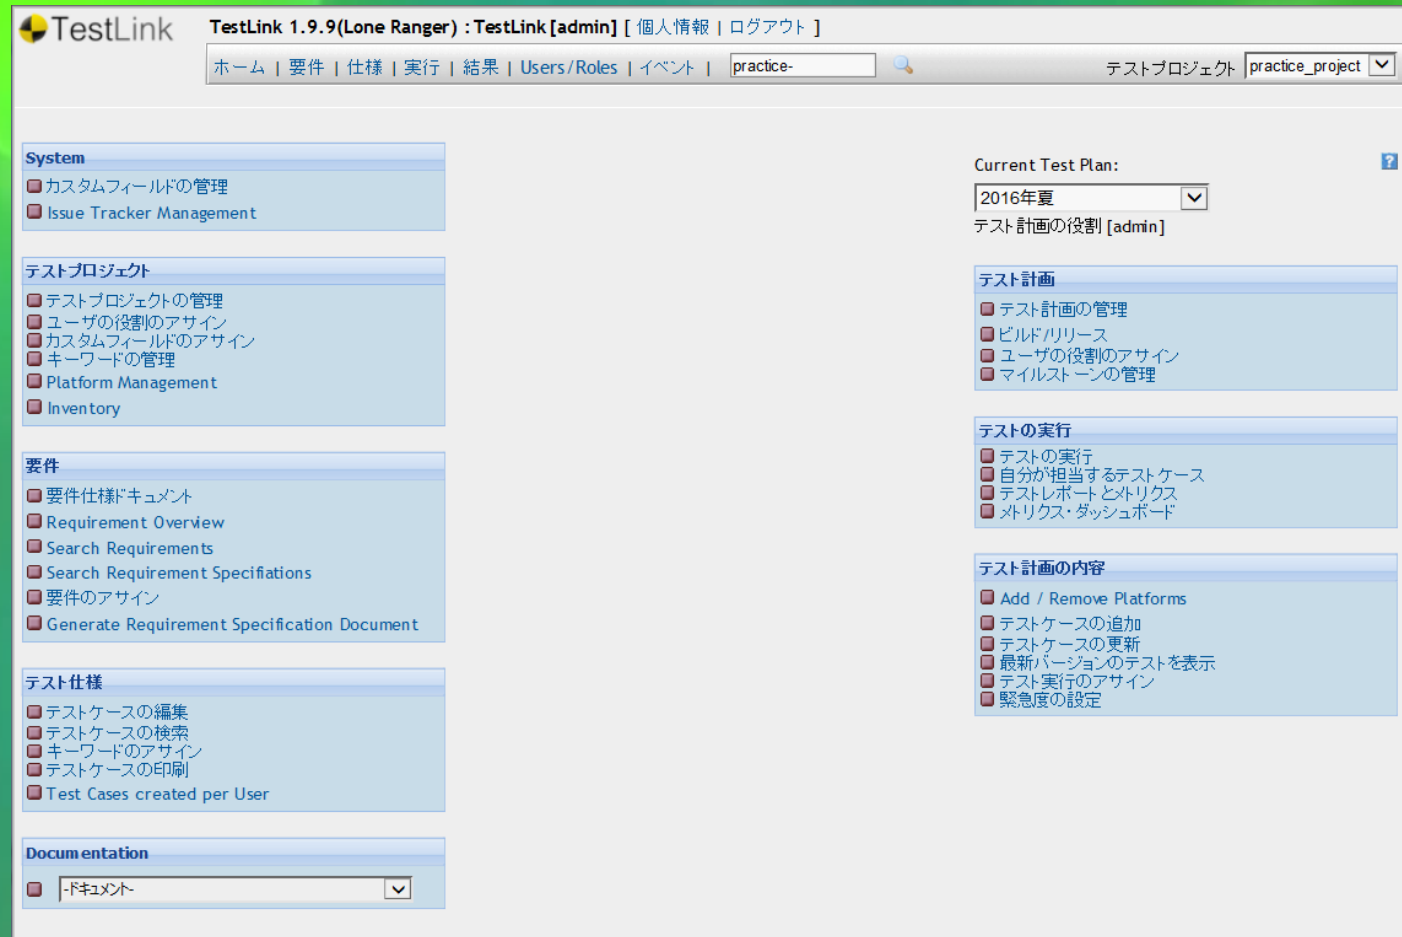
TestLink

TestLink 1.9.9(Lone Ranger) : TestLink [admin] [ 個人情報 | ログアウト ]

ホーム | 要件 | 仕様 | 実行 | 結果 | Users/Roles | イベント | practice-

テストプロジェクト practice_project

System
カスタムフィールドの管理
Issue Tracker Management

テストプロジェクト
テストプロジェクトの管理
ユーザの役割のアサイン
カスタムフィールドのアサイン
キーワードの管理
Platform Management
Inventory

要件
要件仕様ドキュメント
Requirement Overview
Search Requirements
Search Requirement Specifications
要件のアサイン
Generate Requirement Specification Document

テスト仕様
テストケースの編集
テストケースの検索
キーワードのアサイン
テストケースの印刷
Test Cases created per User

Documentation
-ドキュメント-

Current Test Plan:
2016年夏
テスト計画の役割 [admin]

テスト計画
テスト計画の管理
ビルド/リリース
ユーザの役割のアサイン
マイルストーンの管理

テストの実行
テストの実行
自分が担当するテストケース
テストレポートとメトリクス
メトリクス・ダッシュボード

テスト計画の内容
Add / Remove Platforms
テストケースの追加
テストケースの更新
最新バージョンのテストを表示
テスト実行のアサイン
緊急度の設定